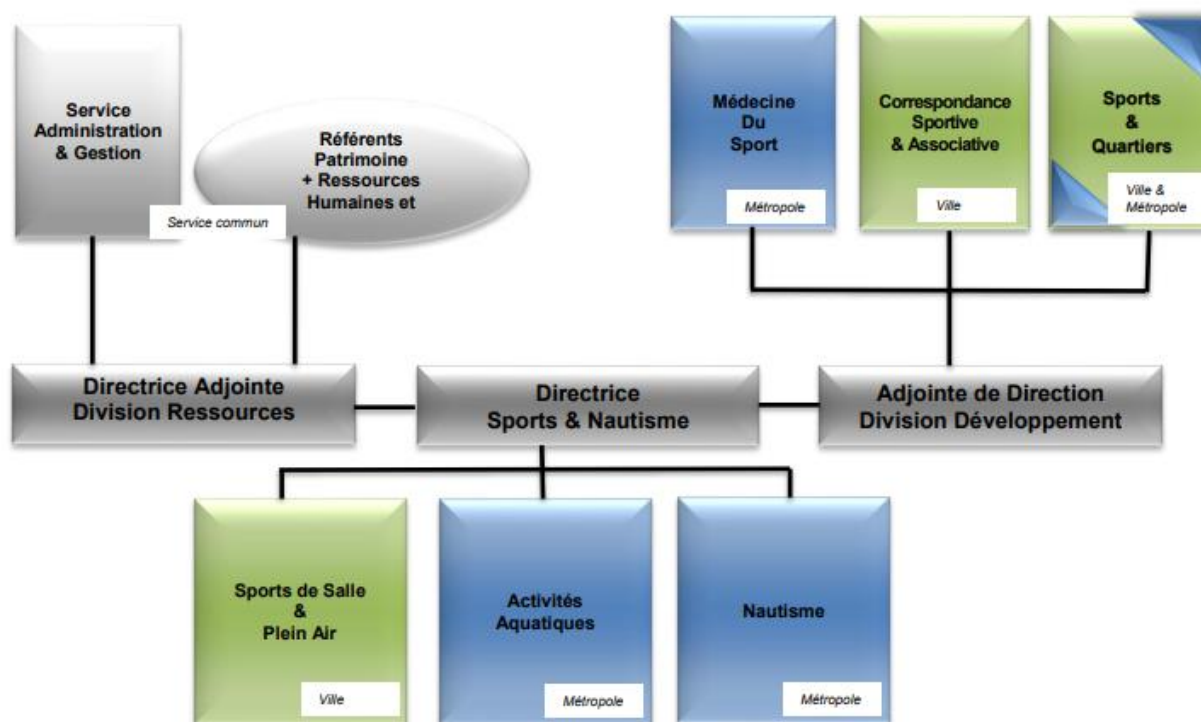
Service Administration & Gestion

Service commun

Référents Patrimoine + Ressources Humaines et

Médecine Du Sport

Métropole

Correspondance Sportive & Associative

Ville

Sports & Quartiers

Ville & Métropole

Directrice Adjointe Division Ressources

Directrice Sports & Nautisme

Adjointe de Direction Division Développement

Sports de Salle & Plein Air

Ville

Activités Aquatiques

Métropole

Nautisme

Métropole